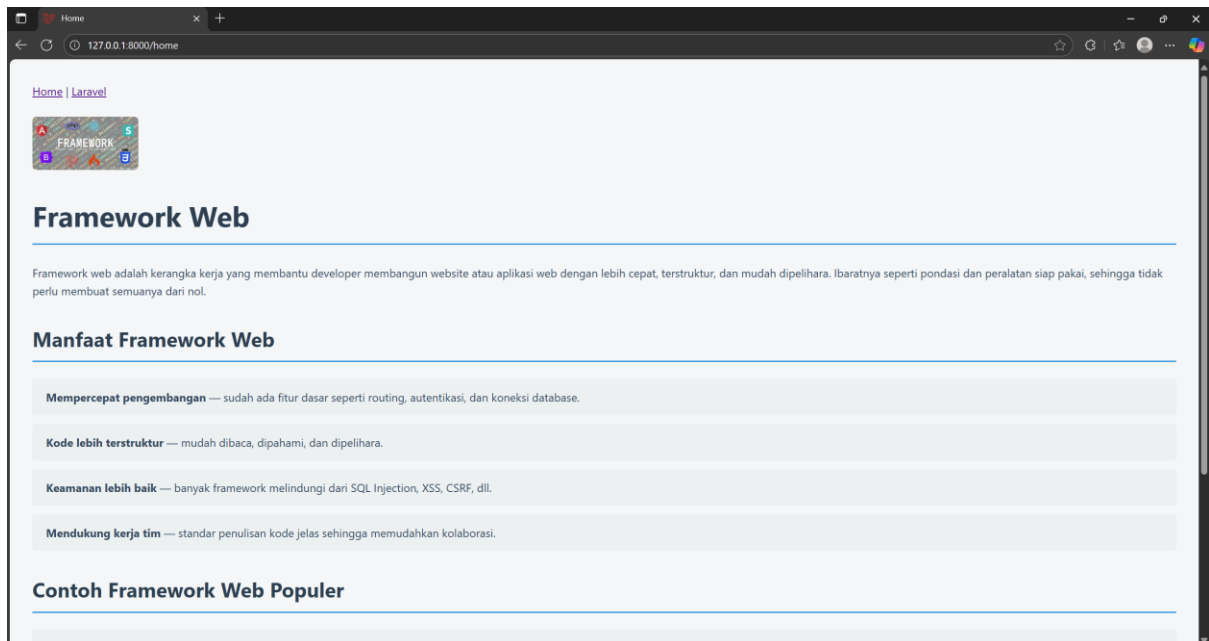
Home

127.0.0.1:8000/home

Home | Laravel

FRAMEWORK

# Framework Web

Framework web adalah kerangka kerja yang membantu developer membangun website atau aplikasi web dengan lebih cepat, terstruktur, dan mudah dipelihara. Ibaratnya seperti pondasi dan peralatan siap pakai, sehingga tidak perlu membuat semuanya dari nol.

## Manfaat Framework Web

**Mempercepat pengembangan** — sudah ada fitur dasar seperti routing, autentikasi, dan koneksi database.

**Kode lebih terstruktur** — mudah dibaca, dipahami, dan dipelihara.

**Keamanan lebih baik** — banyak framework melindungi dari SQL Injection, XSS, CSRF, dll.

**Mendukung kerja tim** — standar penulisan kode jelas sehingga memudahkan kolaborasi.

## Contoh Framework Web Populer